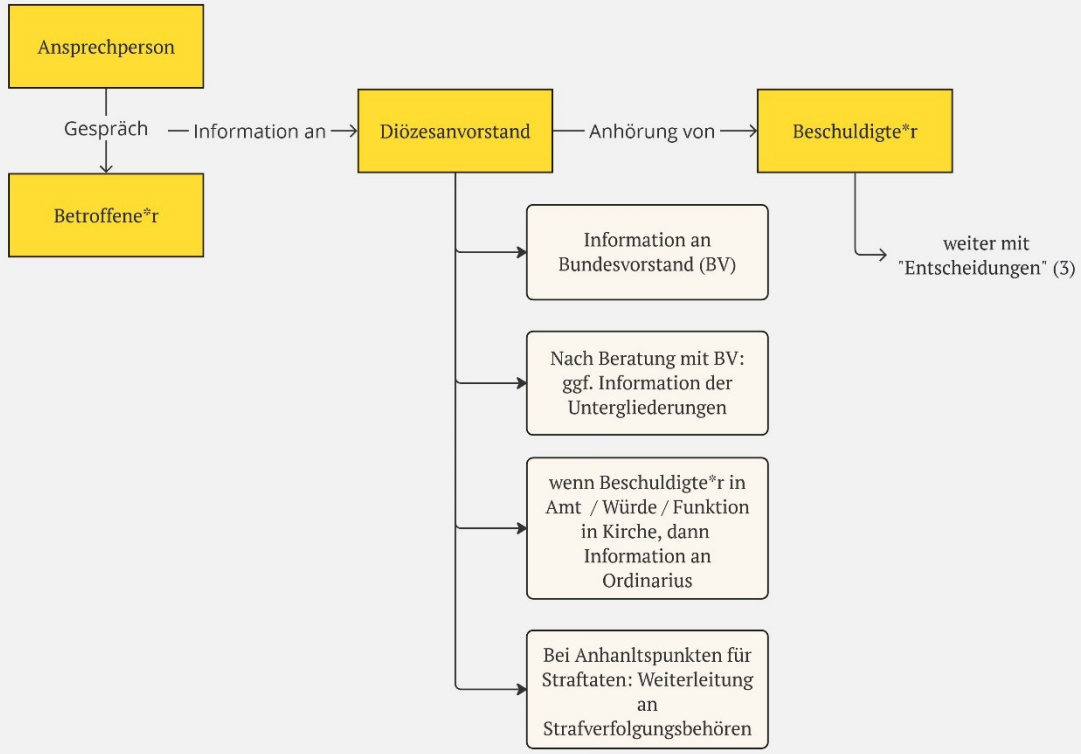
Ansprechperson

Gespräch

Betroffene*r

Information an

Diözesanvorstand

Anhörung von

Beschuldigte*r

weiter mit "Entscheidungen" (3)

Information an Bundesvorstand (BV)

Nach Beratung mit BV: ggf. Information der Untergliederungen

wenn Beschuldigte*r in Amt / Würde / Funktion in Kirche, dann Information an Ordinarius

Bei Anhanltspunkten für Straftaten: Weiterleitung an Strafverfolgungsbehören